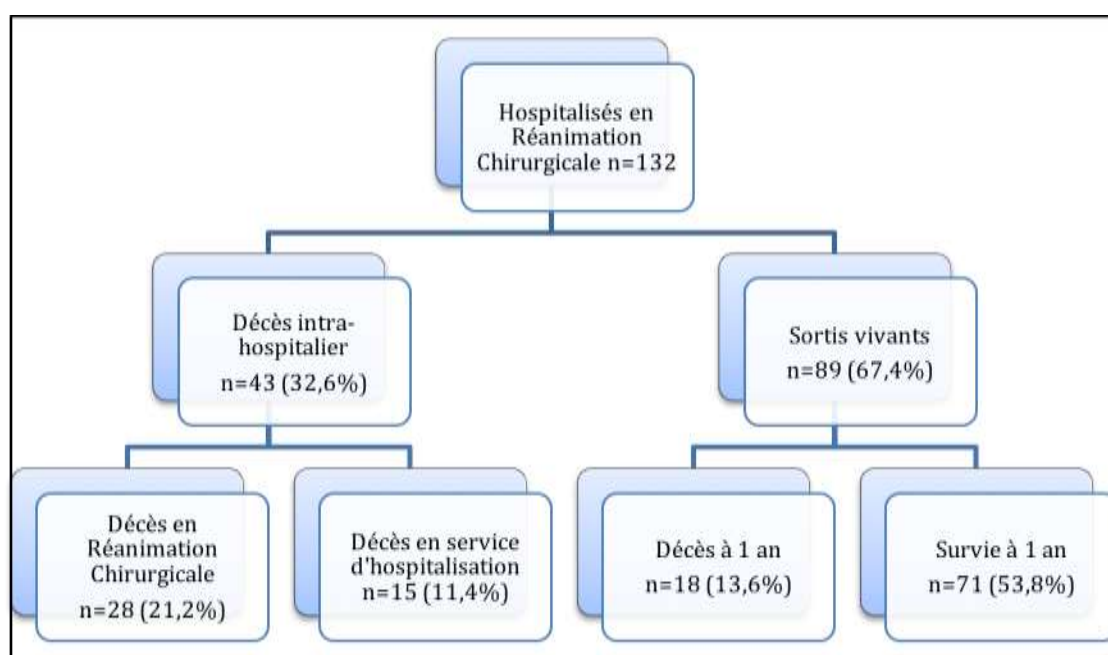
Hospitalisés en Réanimation Chirurgicale n=132

Décès intra-hospitalier n=43 (32,6%)

Sortis vivants n=89 (67,4%)

Décès en Réanimation Chirurgicale n=28 (21,2%)

Décès en service d'hospitalisation n=15 (11,4%)

Décès à 1 an n=18 (13,6%)

Survie à 1 an n=71 (53,8%)